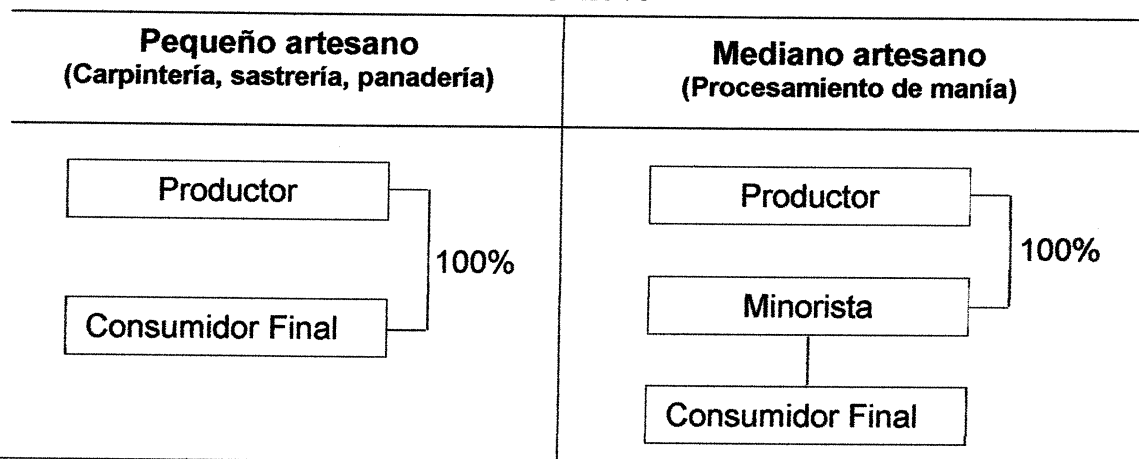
| Pequeño artesano (Carpintería, sastrería, panadería) | Mediano artesano (Procesamiento de manía) |
|---|---|
| Productor<br>100%<br>Consumidor Final | Productor<br>100%<br>Minorista<br>Consumidor Final |